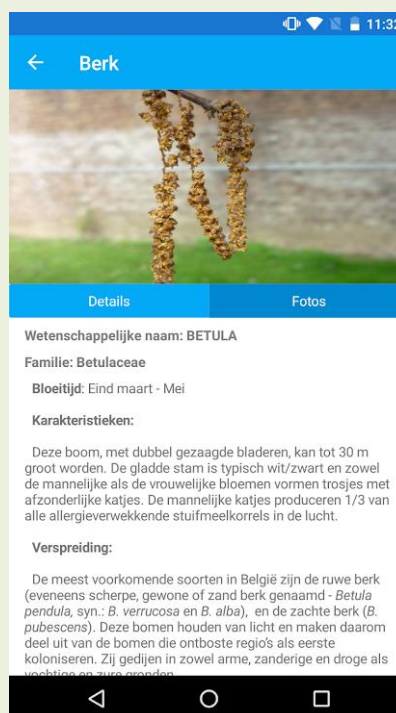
11:32

Berk

Details

Fotos

Wetenschappelijke naam: BETULA

Familie: Betulaceae

Bloeitijd: Eind maart - Mei

Karakteristieken:

Deze boom, met dubbel gezaagde bladeren, kan tot 30 m groot worden. De gladde stam is typisch wit/zwart en zowel de mannelijke als de vrouwelijke bloemen vormen trosjes met afzonderlijke katjes. De mannelijke katjes produceren 1/3 van alle allergieverwekkende stuifmeelkorrels in de lucht.

Verspreiding:

De meest voorkomende soorten in België zijn de ruwe berk (eveneens scherpe, gewone of zand berk genaamd - Betula pendula, syn.: B. verrucosa en B. alba), en de zachte berk (B. pubescens). Deze bomen houden van licht en maken daarom deel uit van de bomen die ontboste regio's als eerste koloniseren. Zij gedijen in zowel arme, zanderige en droge als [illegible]